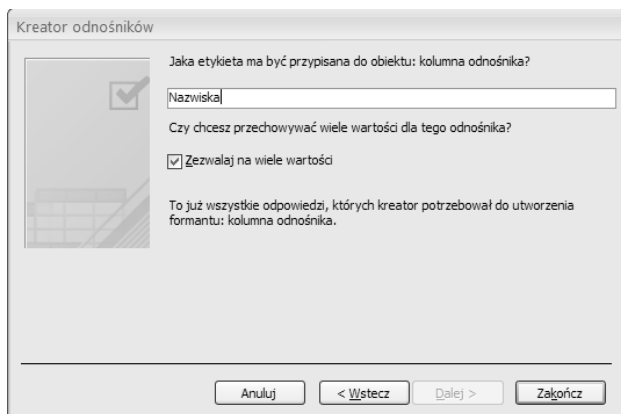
Kreator odnośników

Jaka etykieta ma być przypisana do obiektu: kolumna odnośnika?

Nazwiska

Czy chcesz przechowywać wiele wartości dla tego odnośnika?

Zezwalaj na wiele wartości

To już wszystkie odpowiedzi, których kreator potrzebował do utworzenia formantu: kolumna odnośnika.

Anuluj | < Wstecz | Dalej > | Zakończ